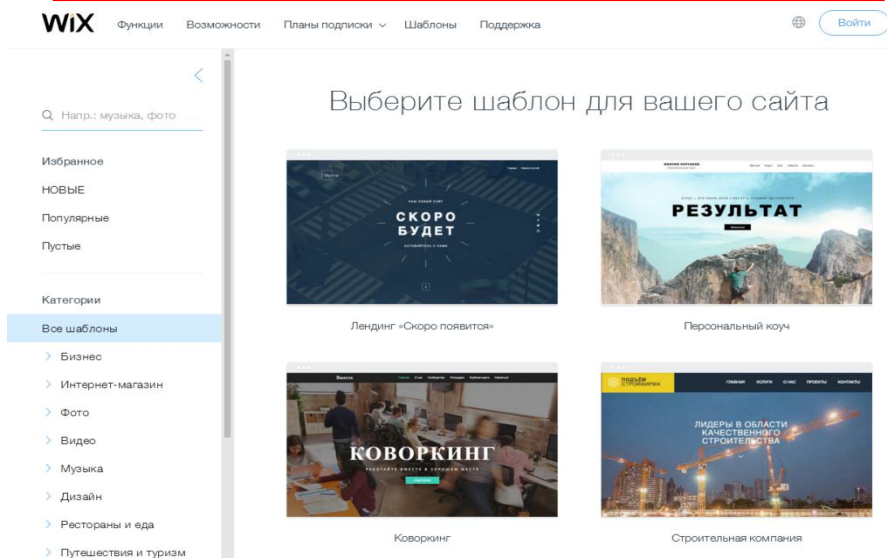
WiX Функции Возможности Планы подписки Шаблоны Поддержка Войти

Напр.: музыка, фото

Избранное
НОВЫЕ
Популярные
Пустые

Категории
Все шаблоны
Бизнес
Интернет-магазин
Фото
Видео
Музыка
Дизайн
Рестораны и еда
Путешествия и туризм

Выберите шаблон для вашего сайта

СКОРО БУДЕТ

Лендинг «Скоро появится»

РЕЗУЛЬТАТ

Персональный коуч

КОВОРКИНГ

Коворкинг

ПОДЪЁМ СТРОЙФИРМА
ГЛАВНАЯ УСЛУГИ О НАС ПРОЕКТЫ КОНТАКТЫ
ЛИДЕРЫ В ОБЛАСТИ КАЧЕСТВЕННОГО СТРОИТЕЛЬСТВА

Строительная компания